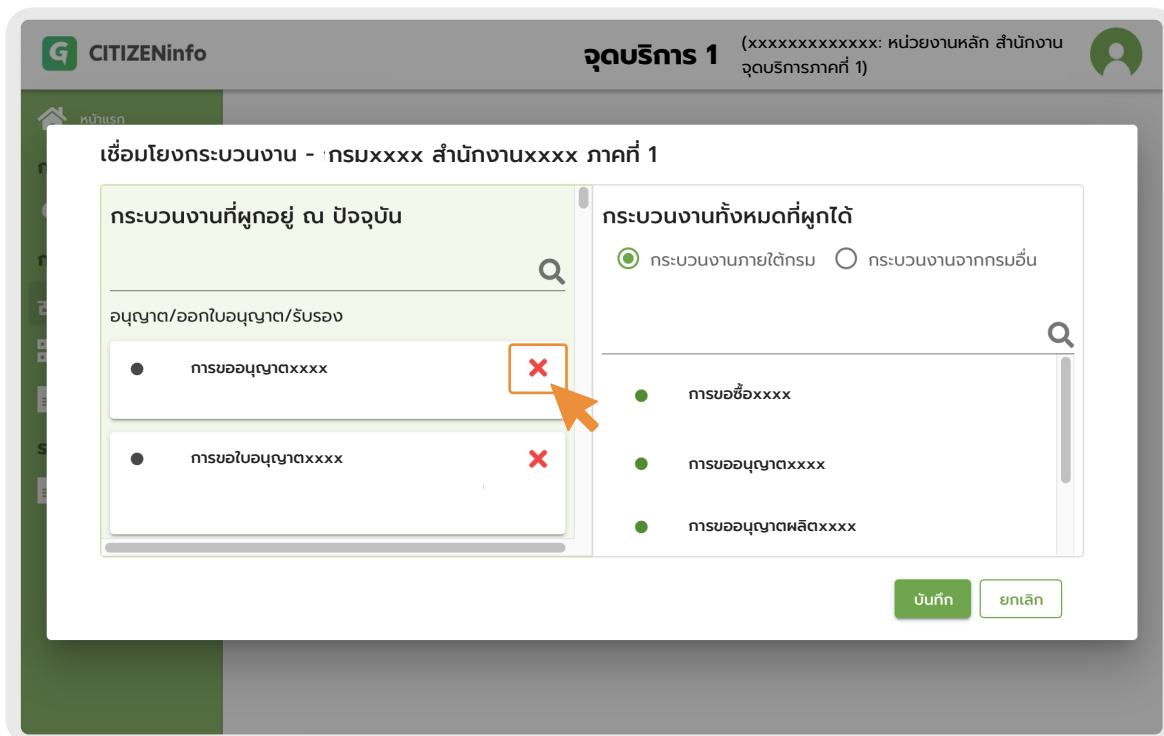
G CITIZENinfo

จุดบริการ 1

(xxxxxxxxxxxxx: หน่วยงานหลัก สำนักงานจุดบริการภาคที่ 1)

หน้าแรก

เชื่อมโยงกระบวนงาน - กรมxxxx สำนักงานxxxx ภาคที่ 1

กระบวนงานที่ผูกอยู่ ณ ปัจจุบัน

อนุญาต/ออกใบอนุญาต/รับรอง

การขออนุญาตxxxx

การขอใบอนุญาตxxxx

กระบวนงานทั้งหมดที่ผูกได้

กระบวนงานภายใต้กรม

กระบวนงานจากกรมอื่น

การขอซื้อxxxx

การขออนุญาตxxxx

การขออนุญาตผลิตxxxx

บันทึก

ยกเลิก